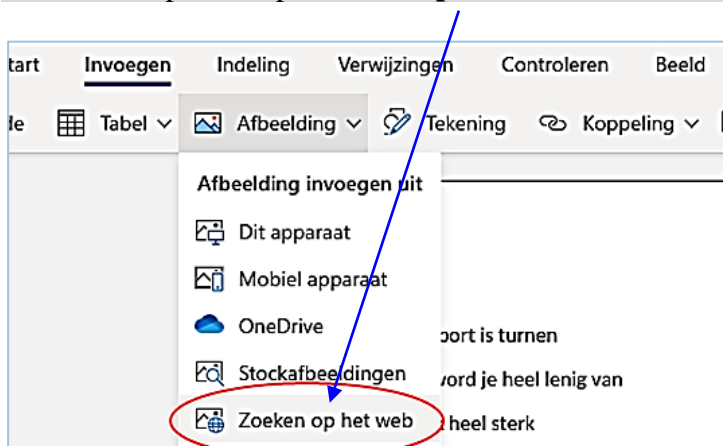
tart Invoegen Indeling Verwijzingen Controleren Beeld

de Tabel Afbeelding Tekening Koppeling

Afbeelding invoegen uit

Dit apparaat

Mobiel apparaat

OneDrive

Stockafbeeldingen

Zoeken op het web

port is turnen

vord je heel lenig van

heel sterk